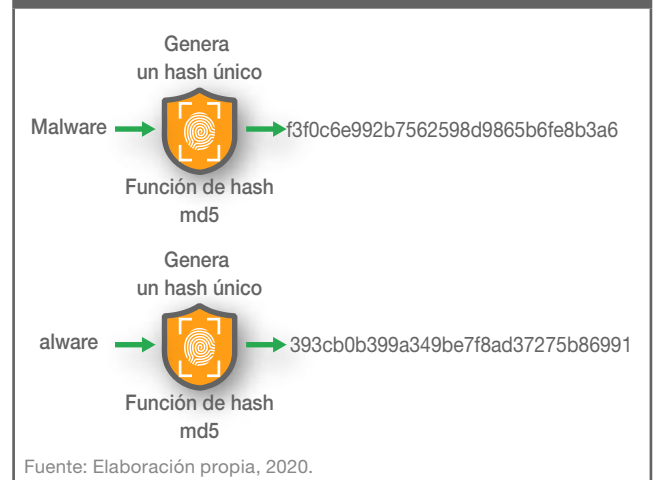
Genera un hash único

Malware

f3f0c6e992b7562598d9865b6fe8b3a6

Función de hash md5

Genera un hash único

alware

393cb0b399a349be7f8ad37275b86991

Función de hash md5

Fuente: Elaboración propia, 2020.